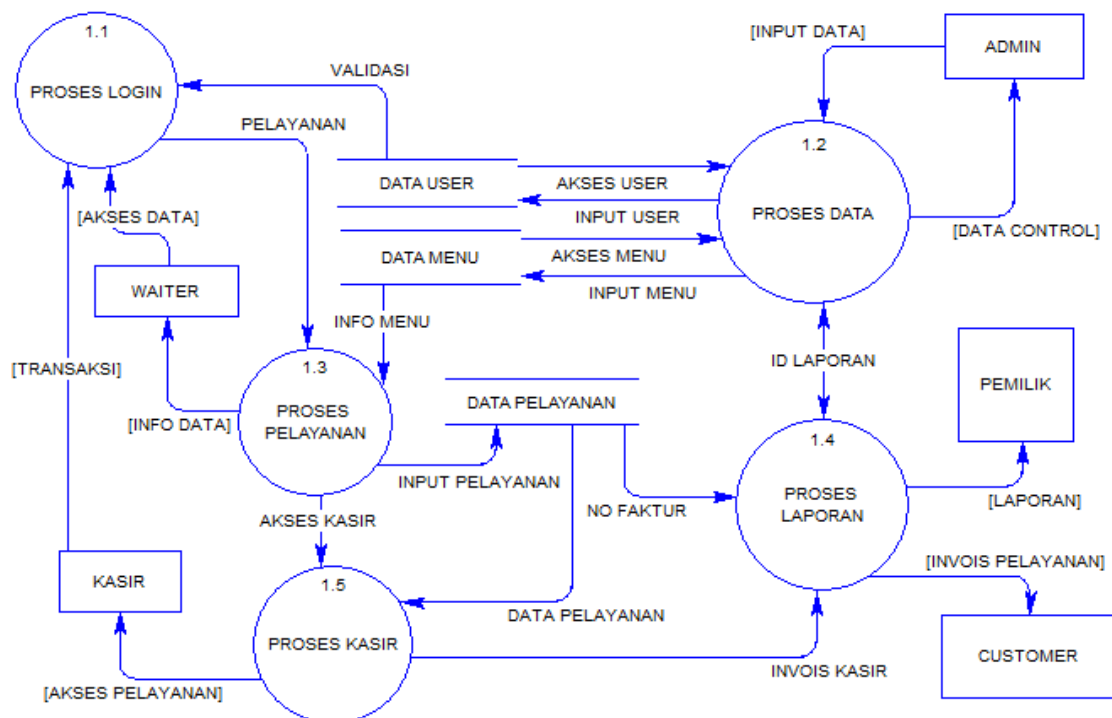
1.1
PROSES LOGIN

VALIDASI

[INPUT DATA]

ADMIN

PELAYANAN

1.2
PROSES DATA

DATA USER

AKSES USER

[AKSES DATA]

INPUT USER

[DATA CONTROL]

DATA MENU

AKSES MENU

WAITER

INPUT MENU

INFO MENU

ID LAPORAN

PEMILIK

[TRANSAKSI]

1.3
PROSES PELAYANAN

DATA PELAYANAN

[INFO DATA]

1.4
PROSES LAPORAN

INPUT PELAYANAN

[LAPORAN]

NO FAKTUR

AKSES KASIR

[INVOIS PELAYANAN]

KASIR

1.5
PROSES KASIR

DATA PELAYANAN

CUSTOMER

INVOIS KASIR

[AKSES PELAYANAN]